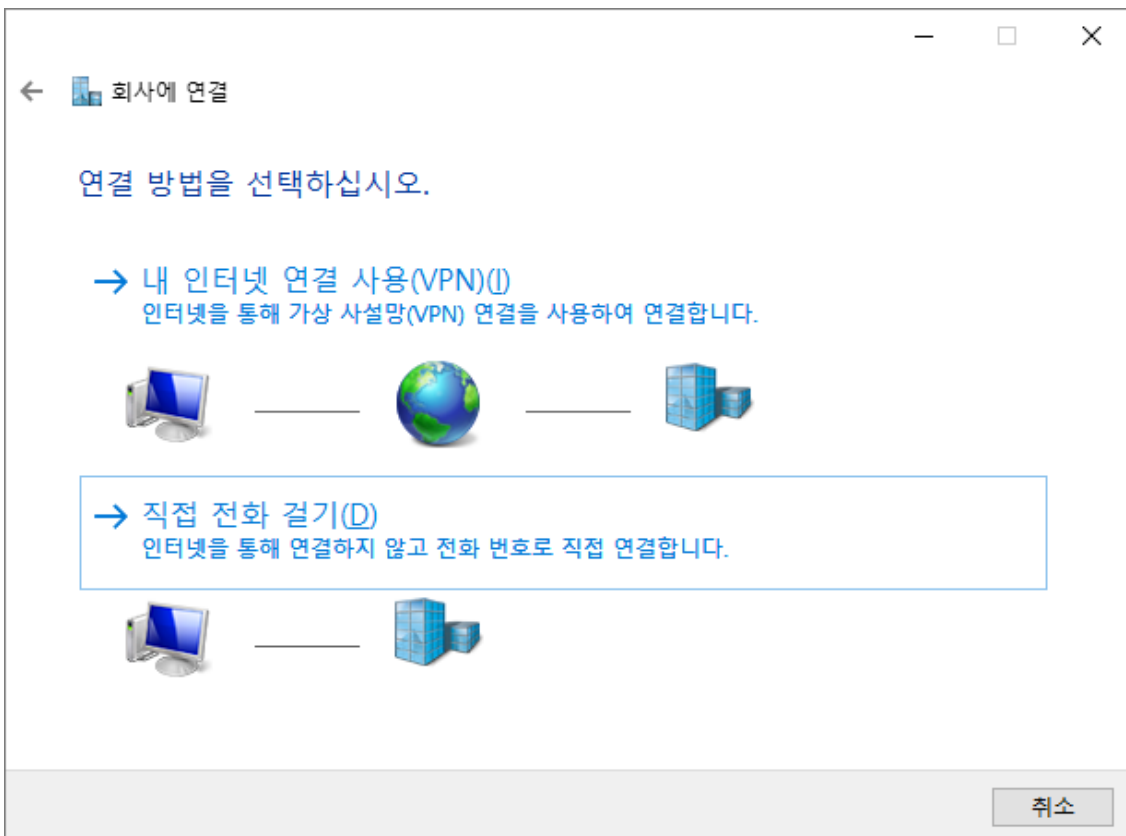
회사에 연결

연결 방법을 선택하십시오.

→ 내 인터넷 연결 사용(VPN)(I)
인터넷을 통해 가상 사설망(VPN) 연결을 사용하여 연결합니다.

→ 직접 전화 걸기(D)
인터넷을 통해 연결하지 않고 전화 번호로 직접 연결합니다.

취소